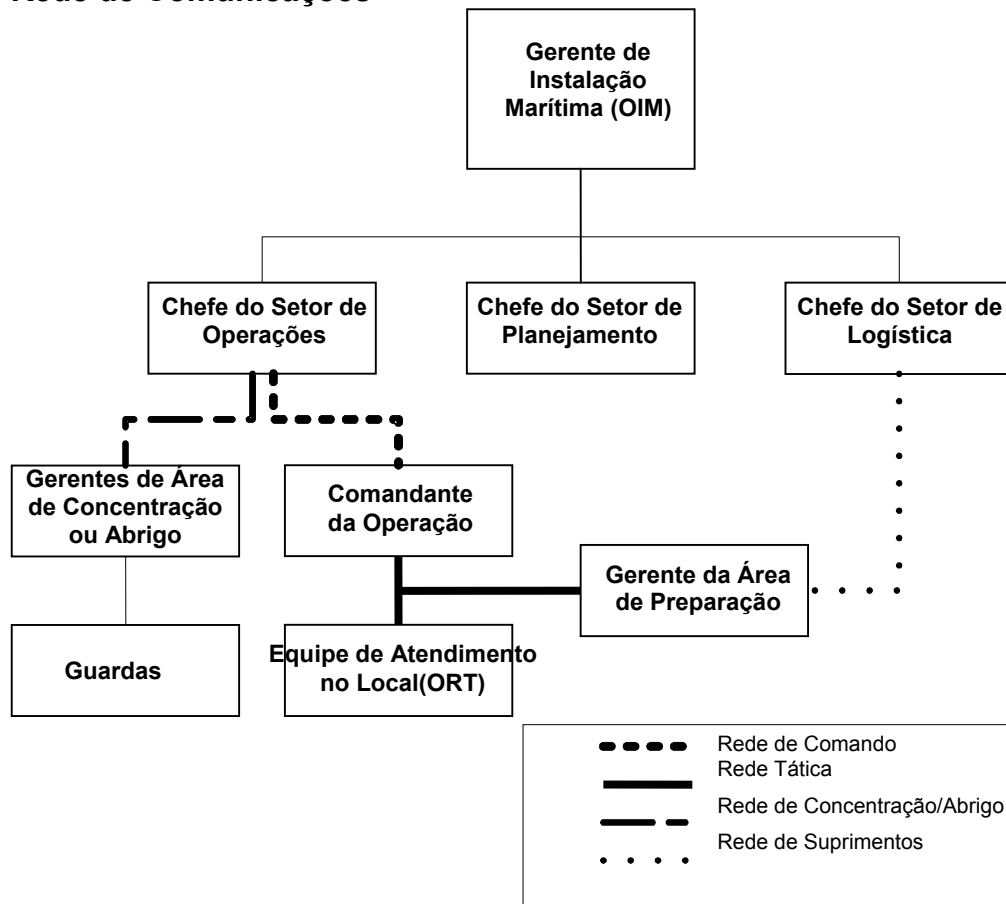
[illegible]

Gerente de Instalação Marítima (OIM)

Chefe do Setor de Operações

Chefe do Setor de Planejamento

Chefe do Setor de Logística

Gerentes de Área de Concentração ou Abrigo

Comandante da Operação

Gerente da Área de Preparação

Guardas

Equipe de Atendimento no Local(ORT)

Rede de Comando
Rede Tática
Rede de Concentração/Abrigo
Rede de Suprimentos